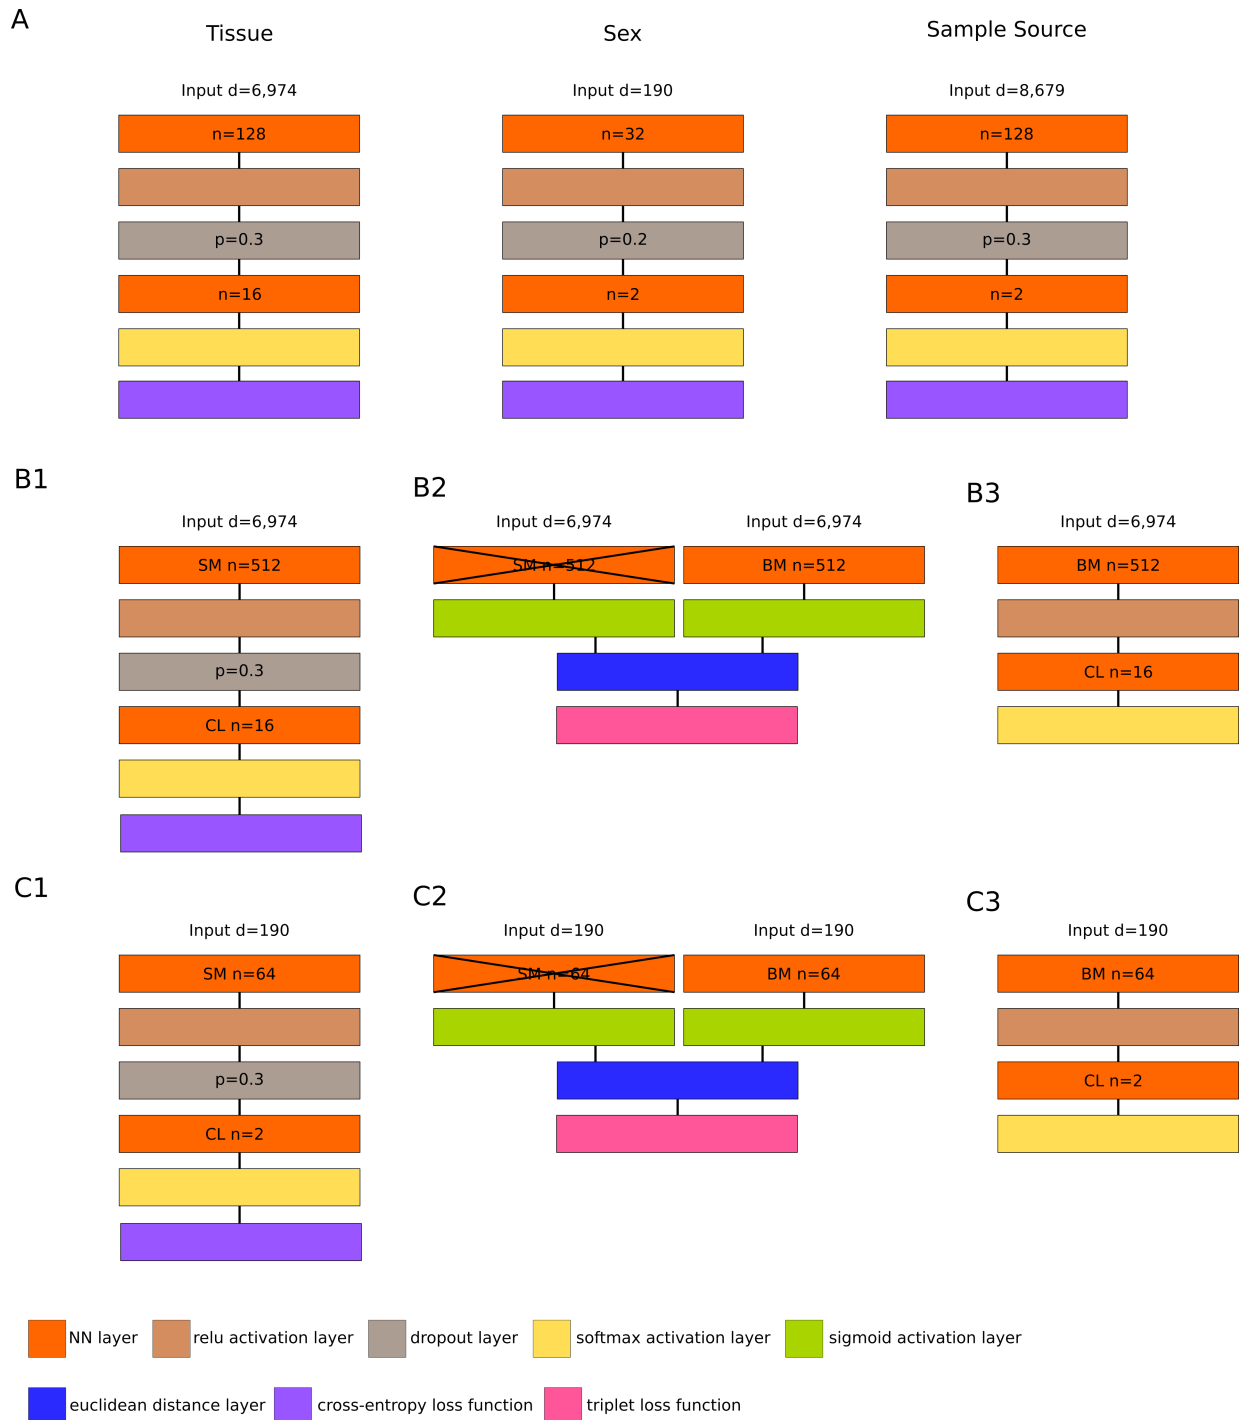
A

Tissue

Input d=6,974

n=128

p=0.3

n=16

Sex

Input d=190

n=32

p=0.2

n=2

Sample Source

Input d=8,679

n=128

p=0.3

n=2

B1

Input d=6,974

SM n=512

p=0.3

CL n=16

B2

Input d=6,974

SM n=512

Input d=6,974

BM n=512

B3

Input d=6,974

BM n=512

CL n=16

C1

Input d=190

SM n=64

p=0.3

CL n=2

C2

Input d=190

SM n=64

Input d=190

BM n=64

C3

Input d=190

BM n=64

CL n=2

NN layer relu activation layer dropout layer softmax activation layer sigmoid activation layer

euclidean distance layer cross-entropy loss function triplet loss function